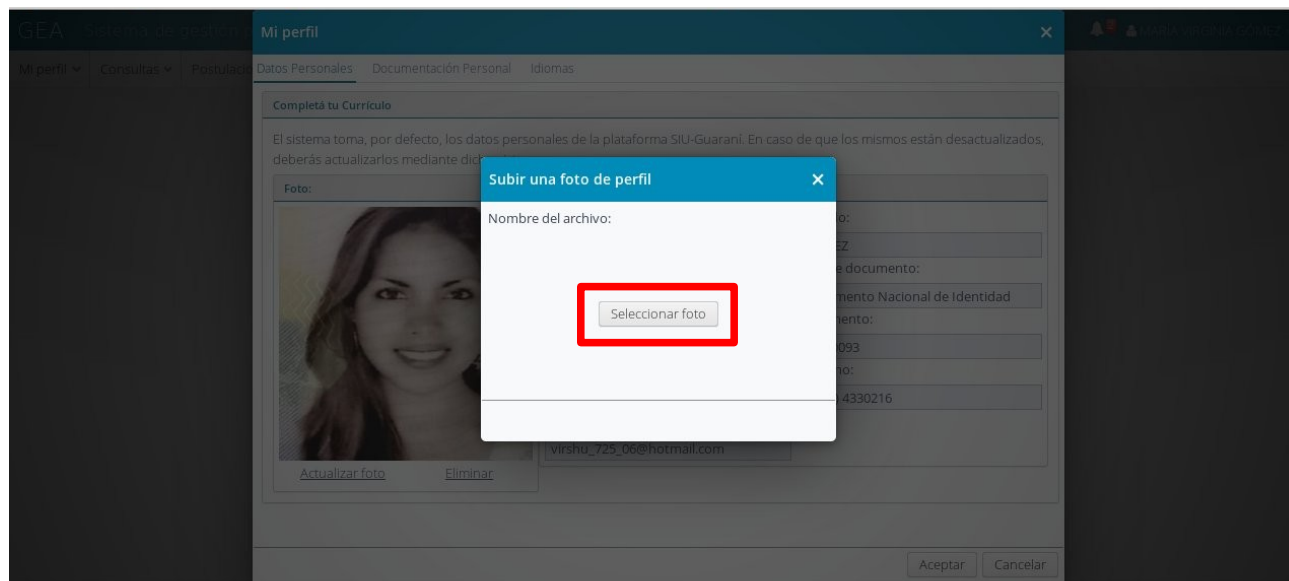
GEA Sistema de gestión

Mi perfil ∨ Consultas ∨ Postulacio

MARIA VIRGINIA GOMEZ

Mi perfil

Datos Personales Documentación Personal Idiomas

Completá tu Currículo

El sistema toma, por defecto, los datos personales de la plataforma SIU-Guaraní. En caso de que los mismos están desactualizados, deberás actualizarlos mediante dic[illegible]

Foto:

Actualizar foto Eliminar

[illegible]o:

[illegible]EZ

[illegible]e documento:

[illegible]mento Nacional de Identidad

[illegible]mento:

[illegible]093

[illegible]no:

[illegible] 4330216

virshu_725_06@hotmail.com

Subir una foto de perfil

Nombre del archivo:

Seleccionar foto

Aceptar Cancelar